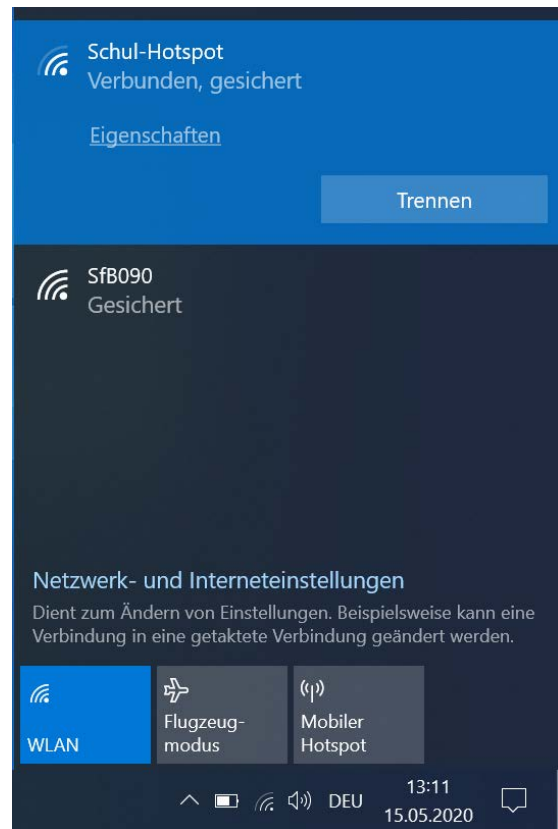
Schul-Hotspot
Verbunden, gesichert

Eigenschaften

Trennen

SfB090
Gesichert

Netzwerk- und Interneteinstellungen
Dient zum Ändern von Einstellungen. Beispielsweise kann eine Verbindung in eine getaktete Verbindung geändert werden.

WLAN

Flugzeug-
modus

Mobiler
Hotspot

DEU
13:11
15.05.2020